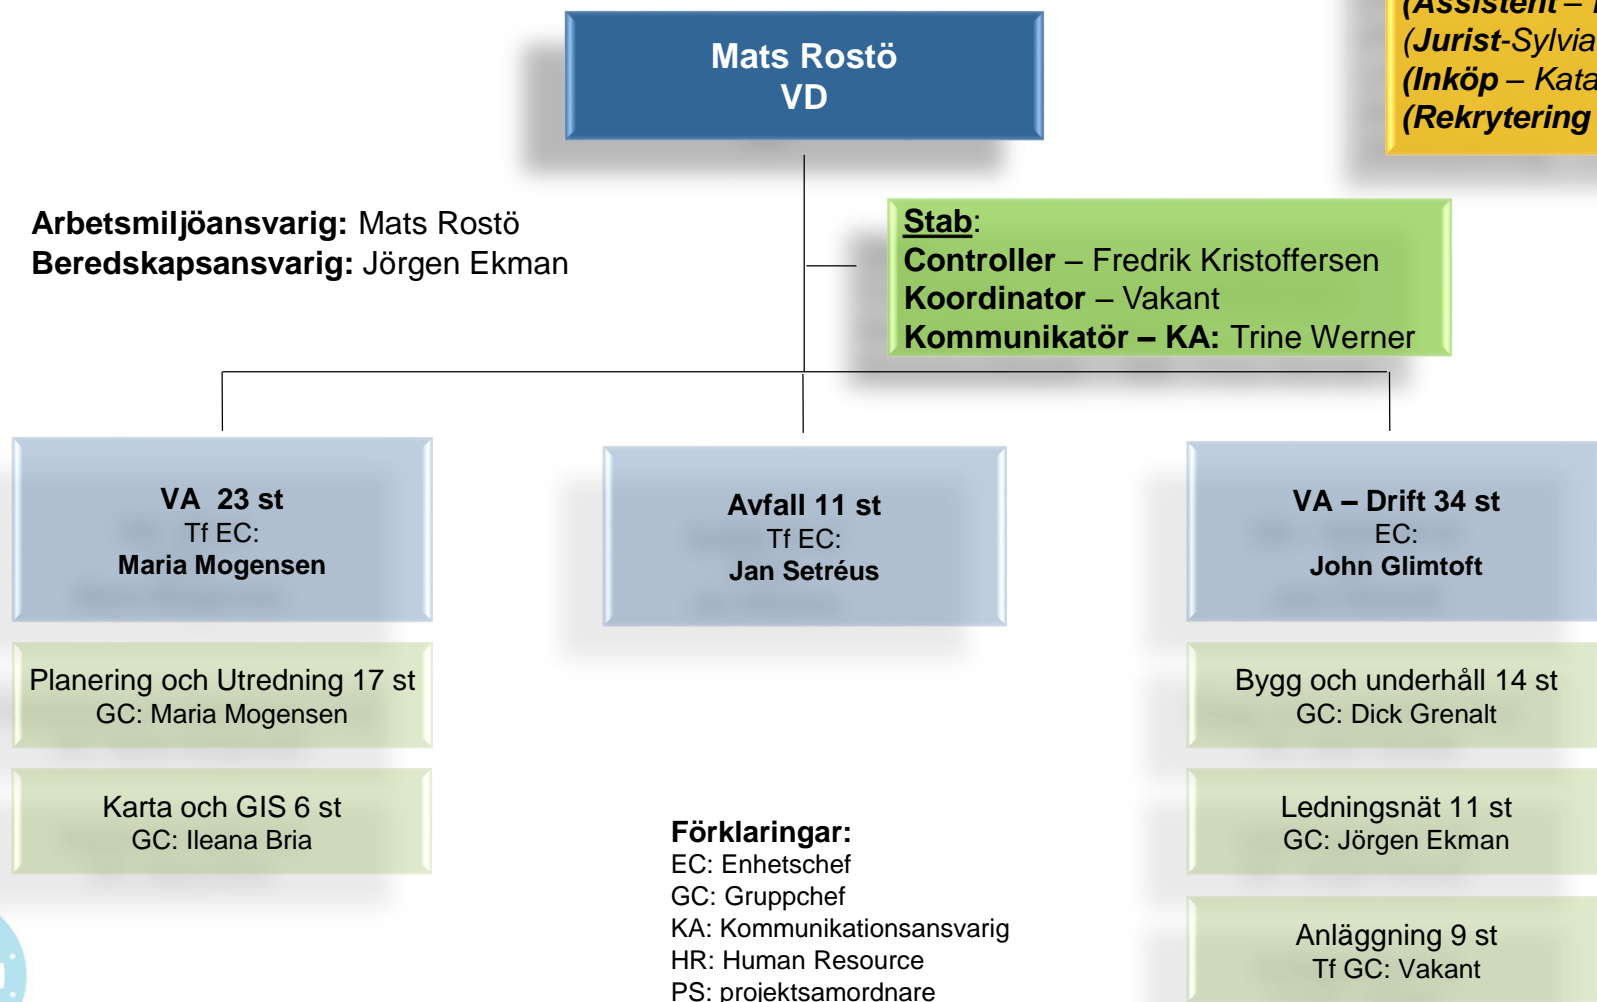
(Assistent – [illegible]
(Jurist-Sylvia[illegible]
(Inköp – Kata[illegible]
(Rekrytering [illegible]

Mats Rostö
VD

Arbetsmiljöansvarig: Mats Rostö
Beredskapsansvarig: Jörgen Ekman

Stab:
Controller – Fredrik Kristoffersen
Koordinator – Vakant
Kommunikatör – KA: Trine Werner

VA 23 st
Tf EC:
Maria Mogensen

Planering och Utredning 17 st
GC: Maria Mogensen

Karta och GIS 6 st
GC: Ileana Bria

Avfall 11 st
Tf EC:
Jan Setréus

Förklaringar:
EC: Enhetschef
GC: Gruppchef
KA: Kommunikationsansvarig
HR: Human Resource
PS: projektsamordnare

VA – Drift 34 st
EC:
John Glimtoft

Bygg och underhåll 14 st
GC: Dick Grenalt

Ledningsnät 11 st
GC: Jörgen Ekman

Anläggning 9 st
Tf GC: Vakant